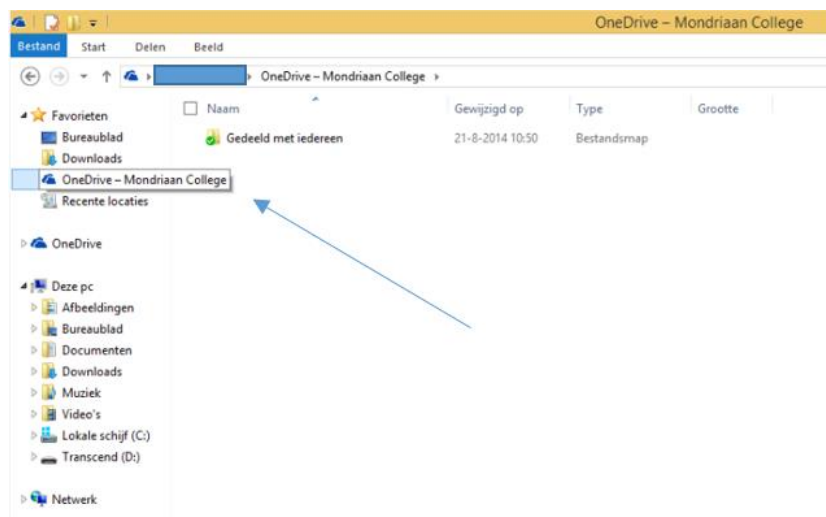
OneDrive – Mondriaan College

Bestand Start Delen Beeld

OneDrive – Mondriaan College

Favorieten
Bureaublad
Downloads
OneDrive – Mondriaan College
Recente locaties

OneDrive

Deze pc
Afbeeldingen
Bureaublad
Documenten
Downloads
Muziek
Video's
Lokale schijf (C:)
Transcend (D:)

Netwerk

| Naam | Gewijzigd op | Type | Grootte |
|---|---|---|---|
| Gedeeld met iedereen | 21-8-2014 10:50 | Bestandsmap | |